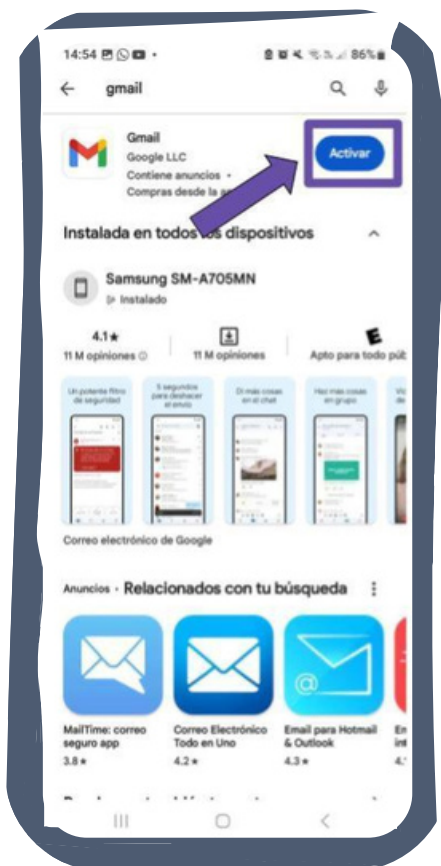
14:54

86%

gmail

Gmail
Google LLC
Contiene anuncios •
Compras desde la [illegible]

Activar

Instalada en todos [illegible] dispositivos

Samsung SM-A705MN
Instalado

4.1★
11 M opiniones

11 M opiniones

E
Apto para todo púb

Un potente filtro de seguridad

5 segundos para deshacer el envío

Di más cosas en el chat

Haz más cosas en grupo

Correo electrónico de Google

Anuncios • Relacionados con tu búsqueda

MailTime: correo seguro app
3.8★

Correo Electrónico Todo en Uno
4.2★

Email para Hotmail & Outlook
4.3★

En int
4.